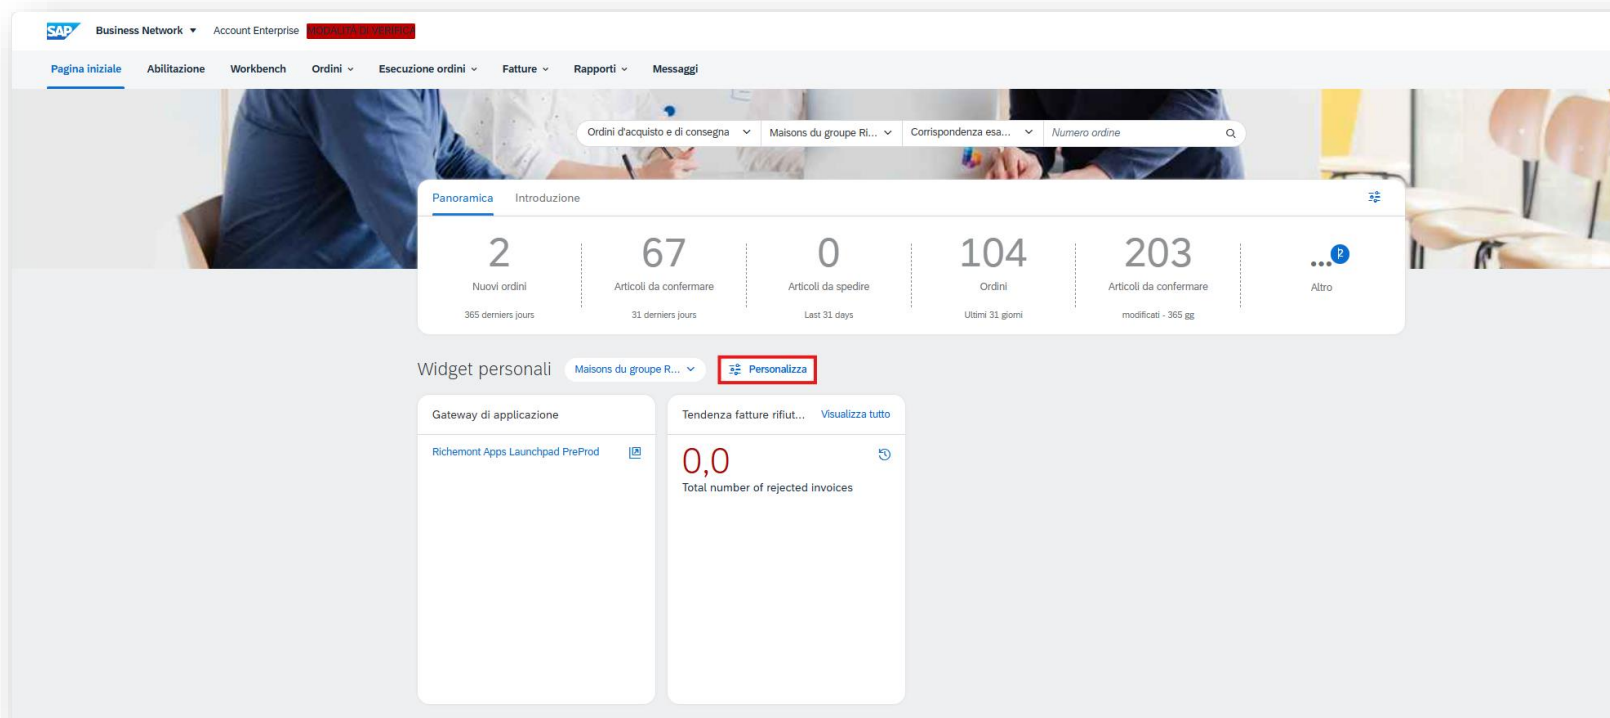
SAP Business Network ▼ Account Enterprise MODALITÀ DI VERIFICA

Pagina iniziale Abilitazione Workbench Ordini Esecuzione ordini Fatture Rapporti Messaggi

Ordini d'acquisto e di consegna Maisons du groupe Ri... Corrispondenza esa... Numero ordine

Panoramica Introduzione

2
Nuovi ordini
365 derniers jours

67
Articoli da confermare
31 derniers jours

0
Articoli da spedire
Last 31 days

104
Ordini
Ultimi 31 giorni

203
Articoli da confermare
modificati - 365 gg

...
Altro

Widget personali Maisons du groupe R... Personalizza

Gateway di applicazione
Richemont Apps Launchpad PreProd

Tendenza fatture rifiut... Visualizza tutto
0,0
Total number of rejected invoices